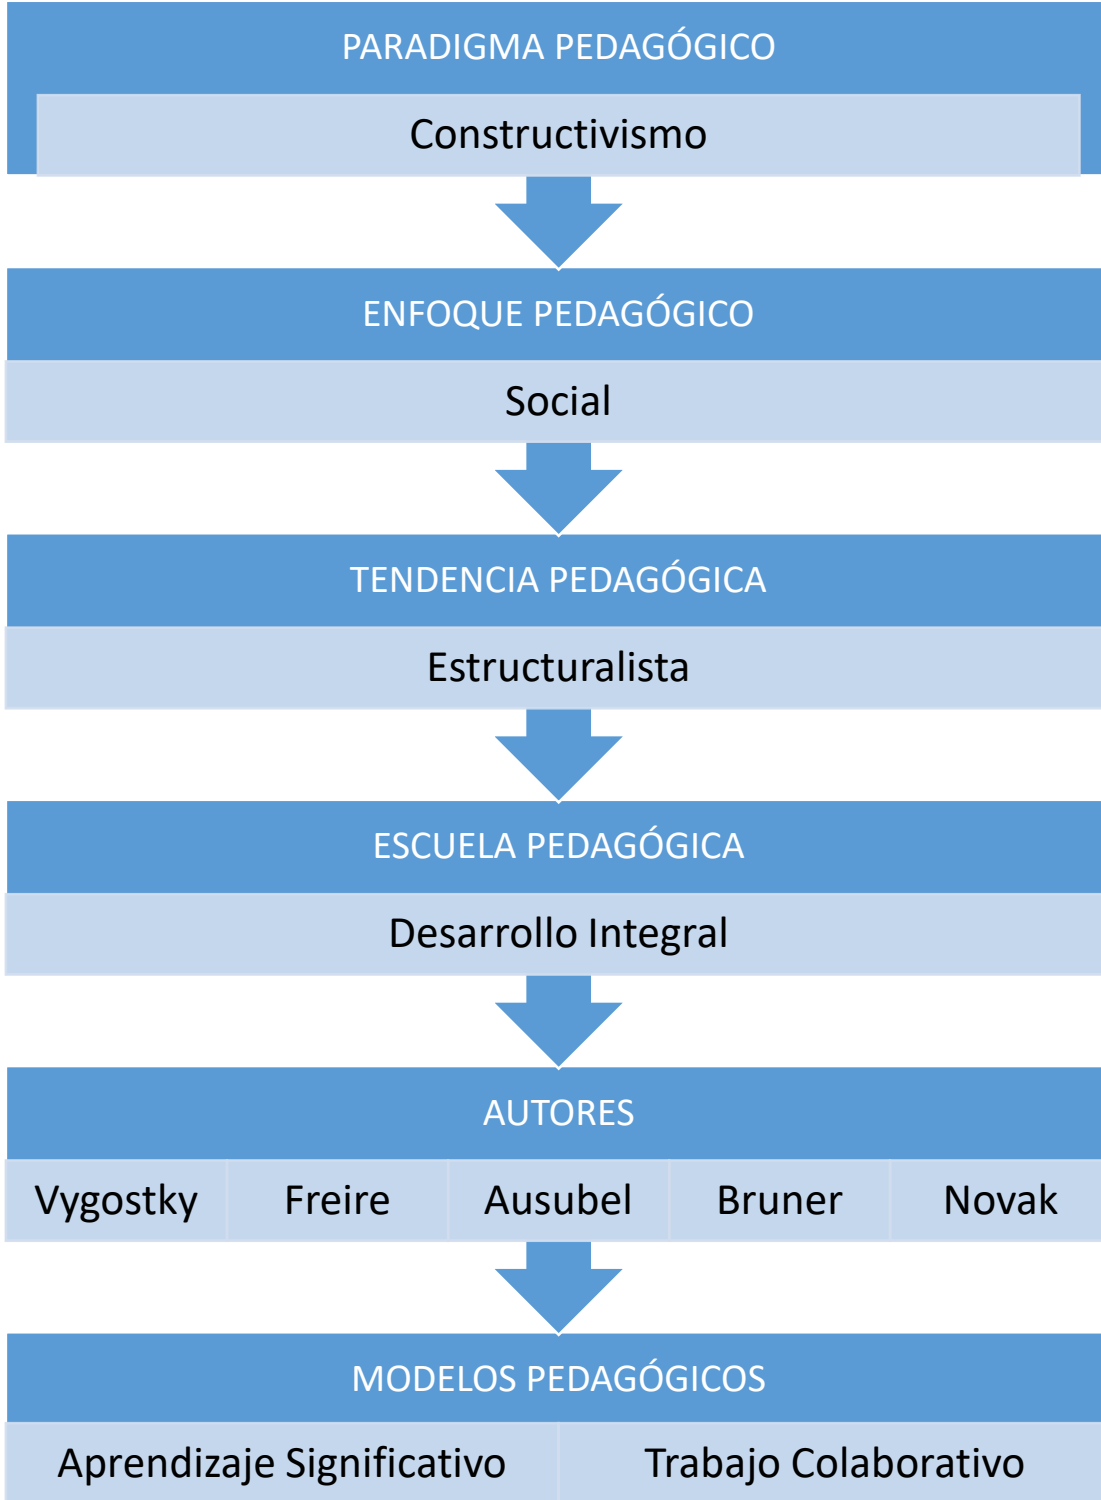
PARADIGMA PEDAGÓGICO

Constructivismo

ENFOQUE PEDAGÓGICO

Social

TENDENCIA PEDAGÓGICA

Estructuralista

ESCUELA PEDAGÓGICA

Desarrollo Integral

AUTORES

| Vygostky | Freire | Ausubel | Bruner | Novak |
|---|---|---|---|---|

MODELOS PEDAGÓGICOS

| Aprendizaje Significativo | Trabajo Colaborativo |
|---|---|